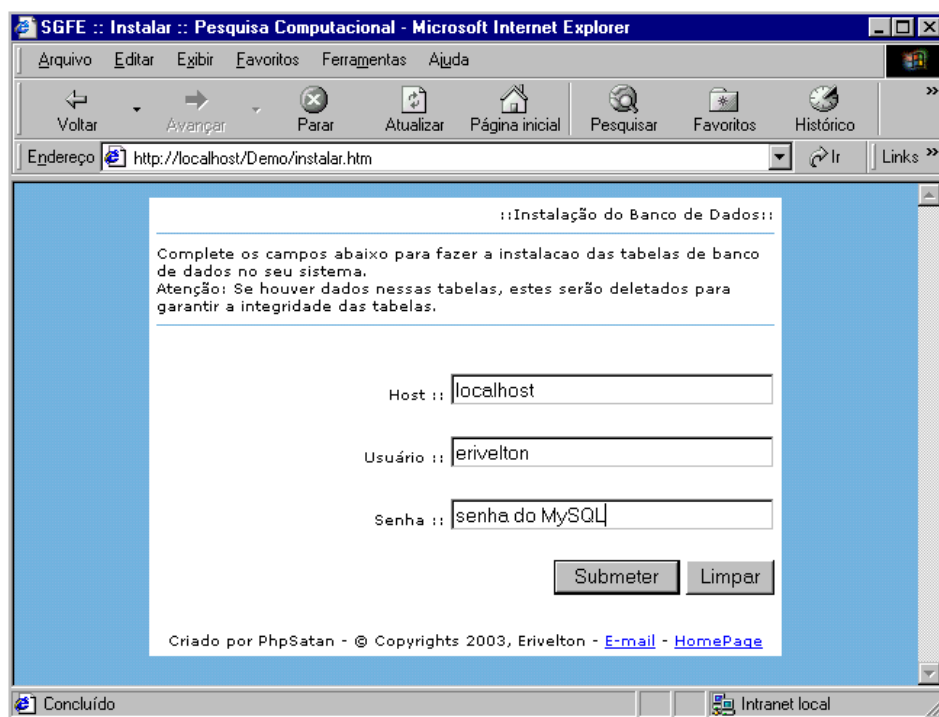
SGFE :: Instalar :: Pesquisa Computacional - Microsoft Internet Explorer

Arquivo Editar Exibir Favoritos Ferramentas Ajuda

Voltar Avançar Parar Atualizar Página inicial Pesquisar Favoritos Histórico

Endereço http://localhost/Demo/instalar.htm Ir Links

::Instalação do Banco de Dados::

Complete os campos abaixo para fazer a instalacao das tabelas de banco de dados no seu sistema.
Atenção: Se houver dados nessas tabelas, estes serão deletados para garantir a integridade das tabelas.

Host :: localhost

Usuário :: erivelton

Senha :: senha do MySQL

Submeter Limpar

Criado por PhpSatan - © Copyrights 2003, Erivelton - E-mail - HomePage

Concluído Intranet local